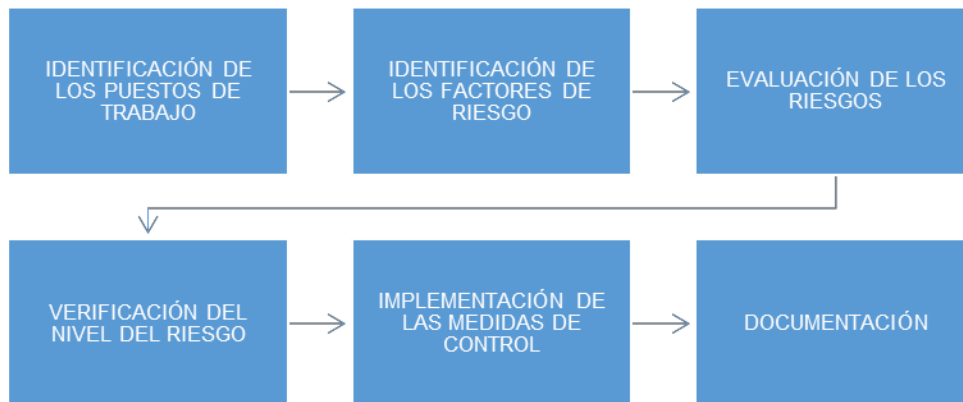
IDENTIFICACIÓN DE LOS PUESTOS DE TRABAJO

IDENTIFICACIÓN DE LOS FACTORES DE RIESGO

EVALUACIÓN DE LOS RIESGOS

VERIFICACIÓN DEL NIVEL DEL RIESGO

IMPLEMENTACIÓN DE LAS MEDIDAS DE CONTROL

DOCUMENTACIÓN